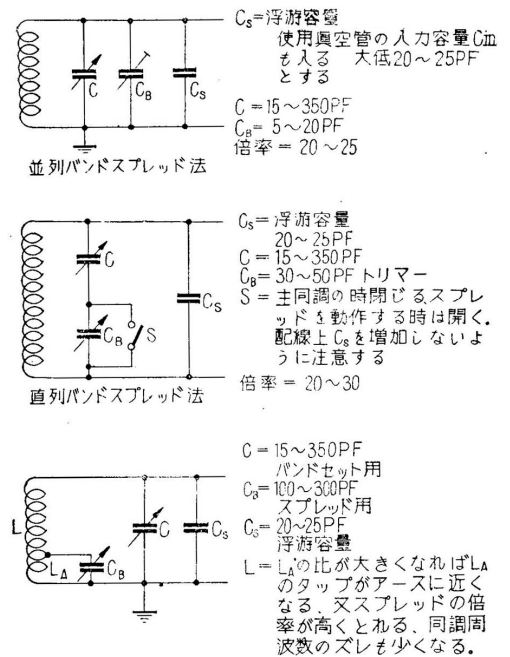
C
$C_B$
$C_S$

$C_S$=浮遊容量
使用眞空管の入力容量Cin も入る　大抵20～25PF とする

C = 15～350PF
$C_B$ = 5～20PF
倍率 = 20～25

並列バンドスプレッド法

C
$C_B$
S
$C_S$

$C_S$= 浮遊容量
20～25PF
C = 15～350PF
$C_B$= 30～50PF トリマー
S = 主同調の時閉じる.スプレッドを動作する時は開く. 配線上 $C_S$ を増加しないように注意する

倍率 = 20～30

直列バンドスプレッド法

L
$L_A$
$C_B$
C
$C_S$

C = 15～350PF
バンドセット用
$C_B$= 100～300PF
スプレッド用
$C_S$= 20～25PF
浮遊容量
L = $L_A$の比が大きくなれば$L_A$のタップがアースに近くなる、又スプレッドの倍率が高くとれる、同調周波数のズレも少くなる.